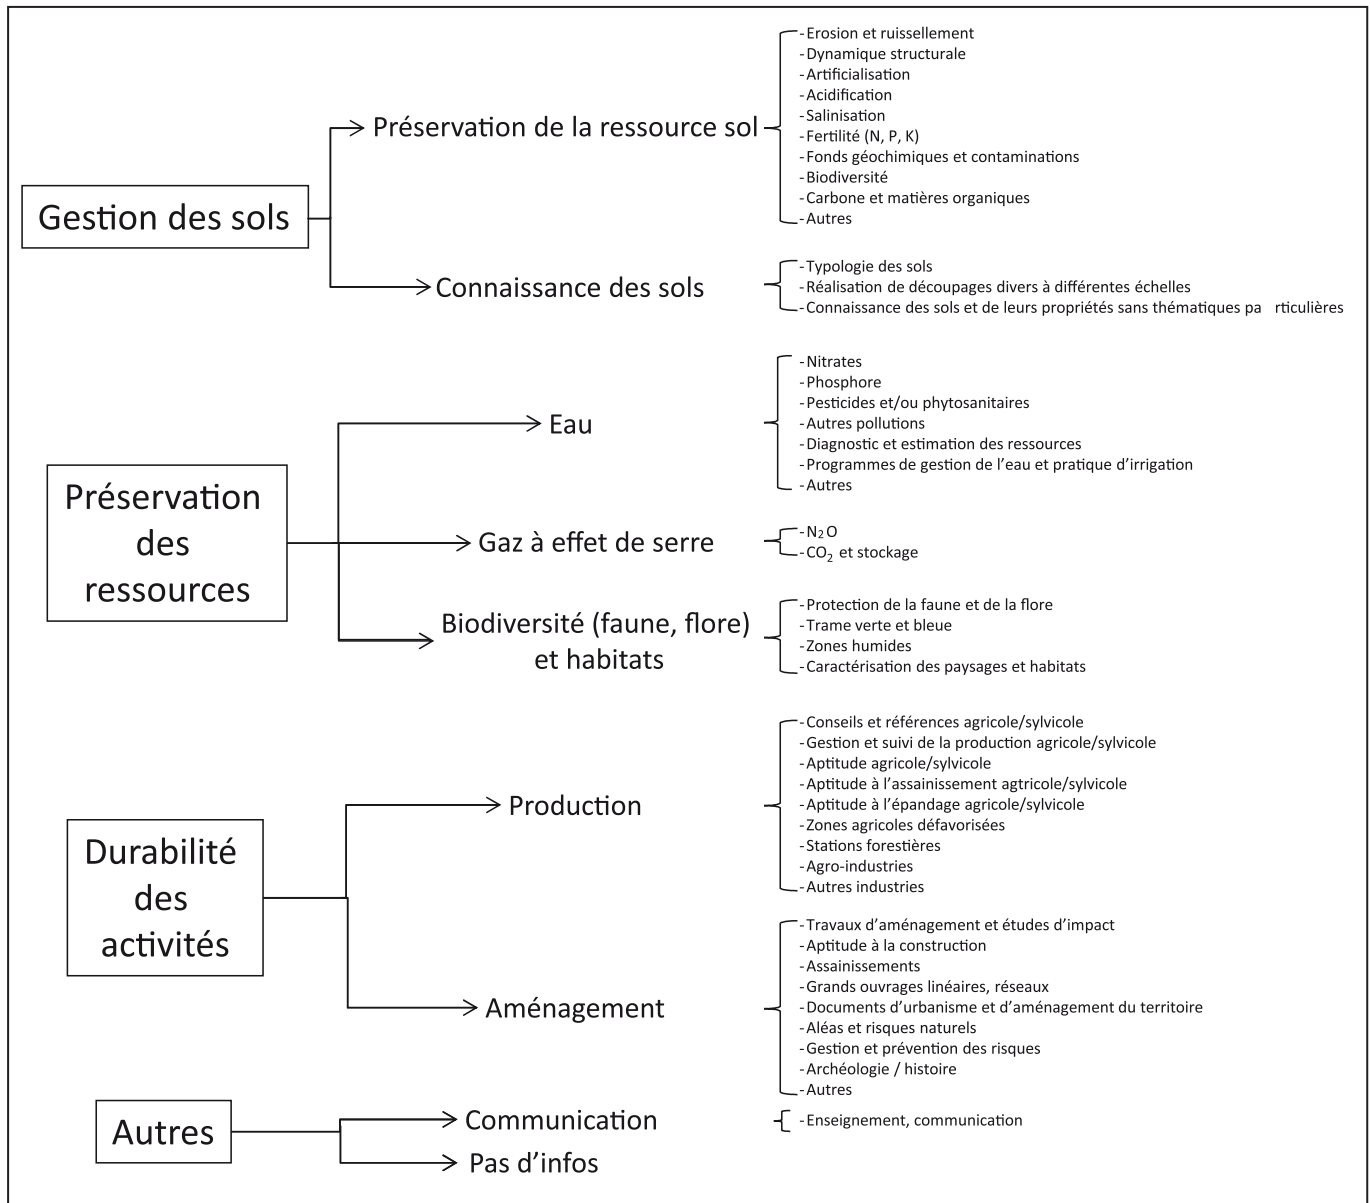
Gestion des sols

Préservation de la ressource sol

- Erosion et ruissellement
- Dynamique structurale
- Artificialisation
- Acidification
- Salinisation
- Fertilité (N, P, K)
- Fonds géochimiques et contaminations
- Biodiversité
- Carbone et matières organiques
- Autres

Connaissance des sols

- Typologie des sols
- Réalisation de découpages divers à différentes échelles
- Connaissance des sols et de leurs propriétés sans thématiques pa rticulières

Préservation des ressources

Eau

- Nitrates
- Phosphore
- Pesticides et/ou phytosanitaires
- Autres pollutions
- Diagnostic et estimation des ressources
- Programmes de gestion de l'eau et pratique d'irrigation
- Autres

Gaz à effet de serre

- $N_2O$
- $CO_2$ et stockage

Biodiversité (faune, flore) et habitats

- Protection de la faune et de la flore
- Trame verte et bleue
- Zones humides
- Caractérisation des paysages et habitats

Durabilité des activités

Production

- Conseils et références agricole/sylvicole
- Gestion et suivi de la production agricole/sylvicole
- Aptitude agricole/sylvicole
- Aptitude à l'assainissement agtricole/sylvicole
- Aptitude à l'épandage agricole/sylvicole
- Zones agricoles défavorisées
- Stations forestières
- Agro-industries
- Autres industries

Aménagement

- Travaux d'aménagement et études d'impact
- Aptitude à la construction
- Assainissements
- Grands ouvrages linéaires, réseaux
- Documents d'urbanisme et d'aménagement du territoire
- Aléas et risques naturels
- Gestion et prévention des risques
- Archéologie / histoire
- Autres

Autres

Communication

- Enseignement, communication

Pas d'infos